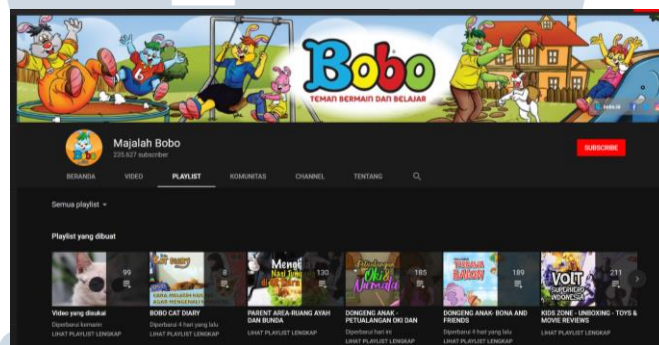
Bobo
TEMAN BERMAIN DAN BELAJAR

Majalah Bobo
235.627 subscriber

SUBSCRIBE

BERANDA VIDEO PLAYLIST KOMUNITAS CHANNEL TENTANG

Semua playlist

Playlist yang dibuat

99
Video yang disukai
Diperbarui kemarin
LIHAT PLAYLIST LENGKAP

8
BOBO CAT DIARY
Diperbarui 4 hari yang lalu
LIHAT PLAYLIST LENGKAP

130
PARENT AREA-RUANG AYAH DAN BUNDA
LIHAT PLAYLIST LENGKAP

185
DONGENG ANAK - PETUALANGAN OKI DAN
Diperbarui hari ini
LIHAT PLAYLIST LENGKAP

189
DONGENG ANAK- BONA AND FRIENDS
Diperbarui 4 hari yang lalu
LIHAT PLAYLIST LENGKAP

211
KIDS ZONE - UNBOXING - TOYS & MOVIE REVIEWS
LIHAT PLAYLIST LENGKAP